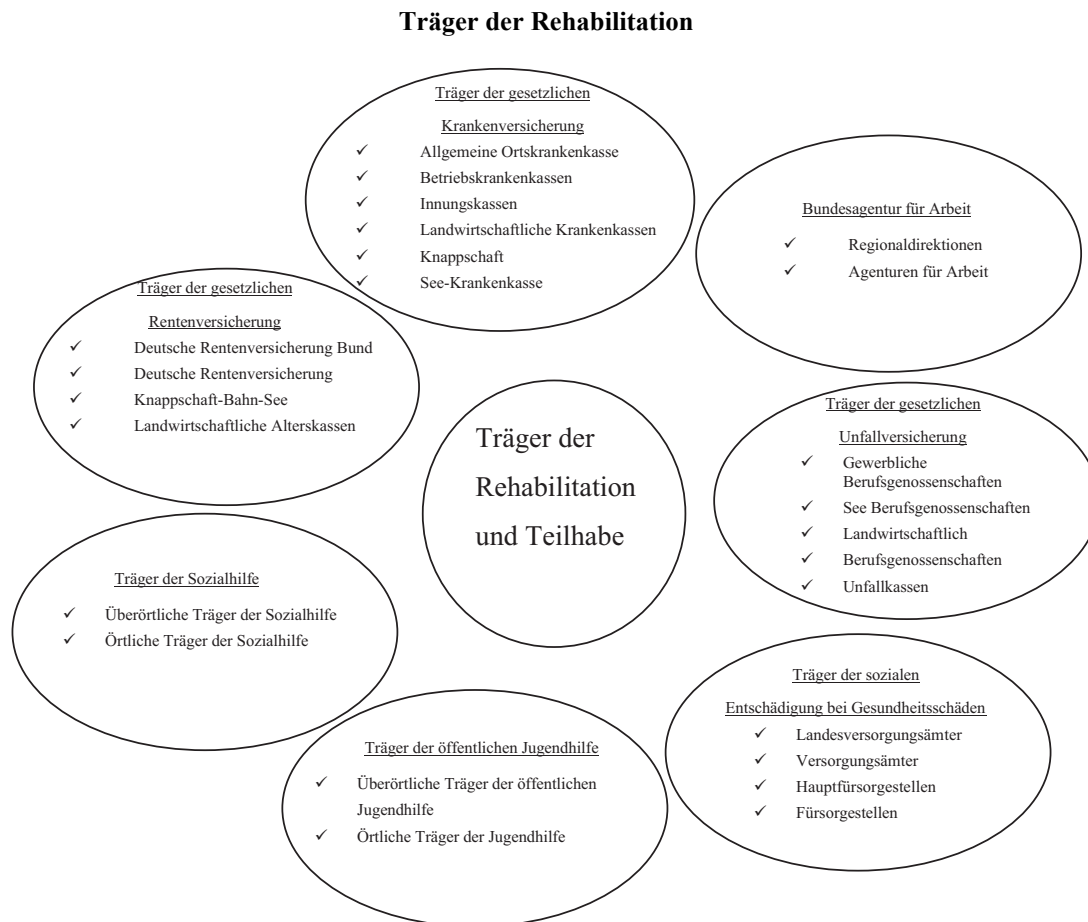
**Träger der Rehabilitation**

Träger der gesetzlichen

Krankenversicherung

✓ Allgemeine Ortskrankenkasse
✓ Betriebskrankenkassen
✓ Innungskassen
✓ Landwirtschaftliche Krankenkassen
✓ Knappschaft
✓ See-Krankenkasse

Bundesagentur für Arbeit

✓ Regionaldirektionen
✓ Agenturen für Arbeit

Träger der gesetzlichen

Rentenversicherung

✓ Deutsche Rentenversicherung Bund
✓ Deutsche Rentenversicherung
✓ Knappschaft-Bahn-See
✓ Landwirtschaftliche Alterskassen

Träger der Rehabilitation und Teilhabe

Träger der gesetzlichen

Unfallversicherung

✓ Gewerbliche Berufsgenossenschaften
✓ See Berufsgenossenschaften
✓ Landwirtschaftlich
✓ Berufsgenossenschaften
✓ Unfallkassen

Träger der Sozialhilfe

✓ Überörtliche Träger der Sozialhilfe
✓ Örtliche Träger der Sozialhilfe

Träger der sozialen

Entschädigung bei Gesundheitsschäden

✓ Landesversorgungsämter
✓ Versorgungsämter
✓ Hauptfürsorgestellen
✓ Fürsorgestellen

Träger der öffentlichen Jugendhilfe

✓ Überörtliche Träger der öffentlichen Jugendhilfe
✓ Örtliche Träger der Jugendhilfe